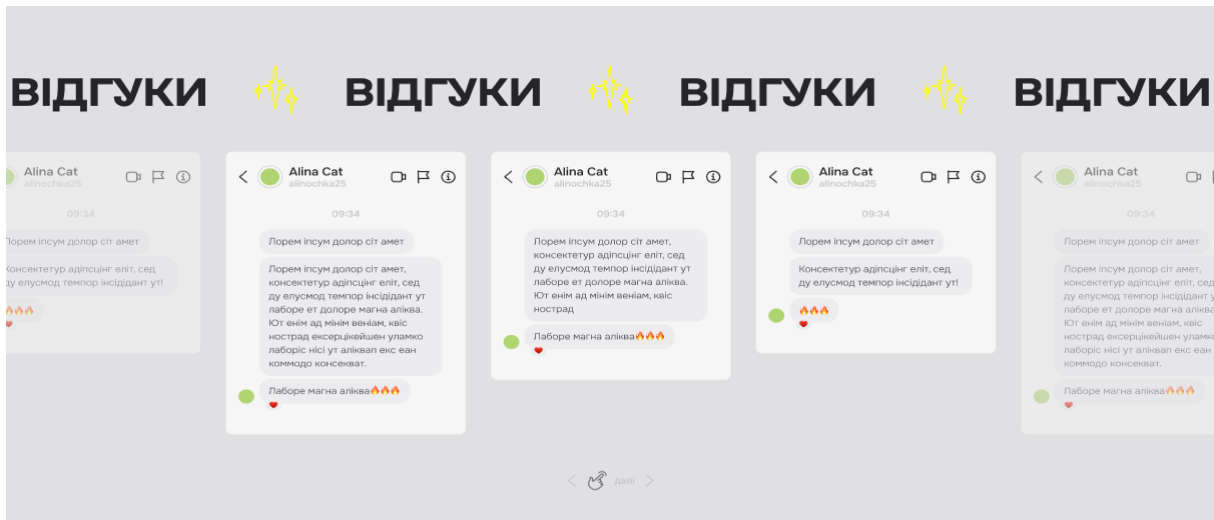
ВІДГУКИ ВІДГУКИ ВІДГУКИ ВІДГУКИ

Alina Cat
alinochka25

09:34

Лорем іпсум долор сіт амет

Консектетур адіпсцінг еліт, сед ду елусмод темпор інсідідант ут!

🔥🔥🔥
❤️

Alina Cat
alinochka25

09:34

Лорем іпсум долор сіт амет

Лорем іпсум долор сіт амет, консектетур адіпсцінг еліт, сед ду елусмод темпор інсідідант ут лаборе ет долоре магна аліква. Ют еінм ад мінім веніам, квіс ностред ексерцікейшен уламко лаборіс нісі ут аліквап екс еан коммодо консекват.

Лаборе магна аліква🔥🔥🔥
❤️

Alina Cat
alinochka25

09:34

Лорем іпсум долор сіт амет, консектетур адіпсцінг еліт, сед ду елусмод темпор інсідідант ут лаборе ет долоре магна аліква. Ют еінм ад мінім веніам, квіс ностред

Лаборе магна аліква🔥🔥🔥
❤️

Alina Cat
alinochka25

09:34

Лорем іпсум долор сіт амет

Консектетур адіпсцінг еліт, сед ду елусмод темпор інсідідант ут!

🔥🔥🔥
❤️

Alina Cat
alinochka25

09:34

Лорем іпсум долор сіт амет

Лорем іпсум долор сіт амет, консектетур адіпсцінг еліт, сед ду елусмод темпор інсідідант ут лаборе ет долоре магна аліква. Ют еінм ад мінім веніам, квіс ностред ексерцікейшен уламко лаборіс нісі ут аліквап екс еан коммодо консекват.

Лаборе магна аліква🔥🔥🔥
❤️

далі